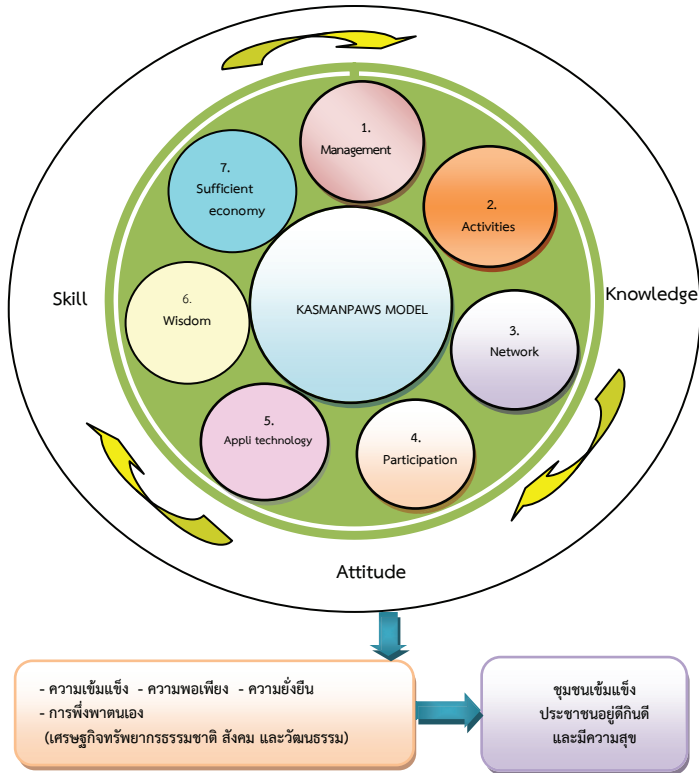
1.
Management

2.
Activities

3.
Network

4.
Participation

5.
Appli technology

6.
Wisdom

7.
Sufficient economy

KASMANPAWS MODEL

Skill

Knowledge

Attitude

- ความเข้มแข็ง - ความพอเพียง - ความยั่งยืน
- การพึ่งพาตนเอง
(เศรษฐกิจทรัพยากรธรรมชาติ สังคม และวัฒนธรรม)

ชุมชนเข้มแข็ง
ประชาชนอยู่ดีกินดี
และมีความสุข